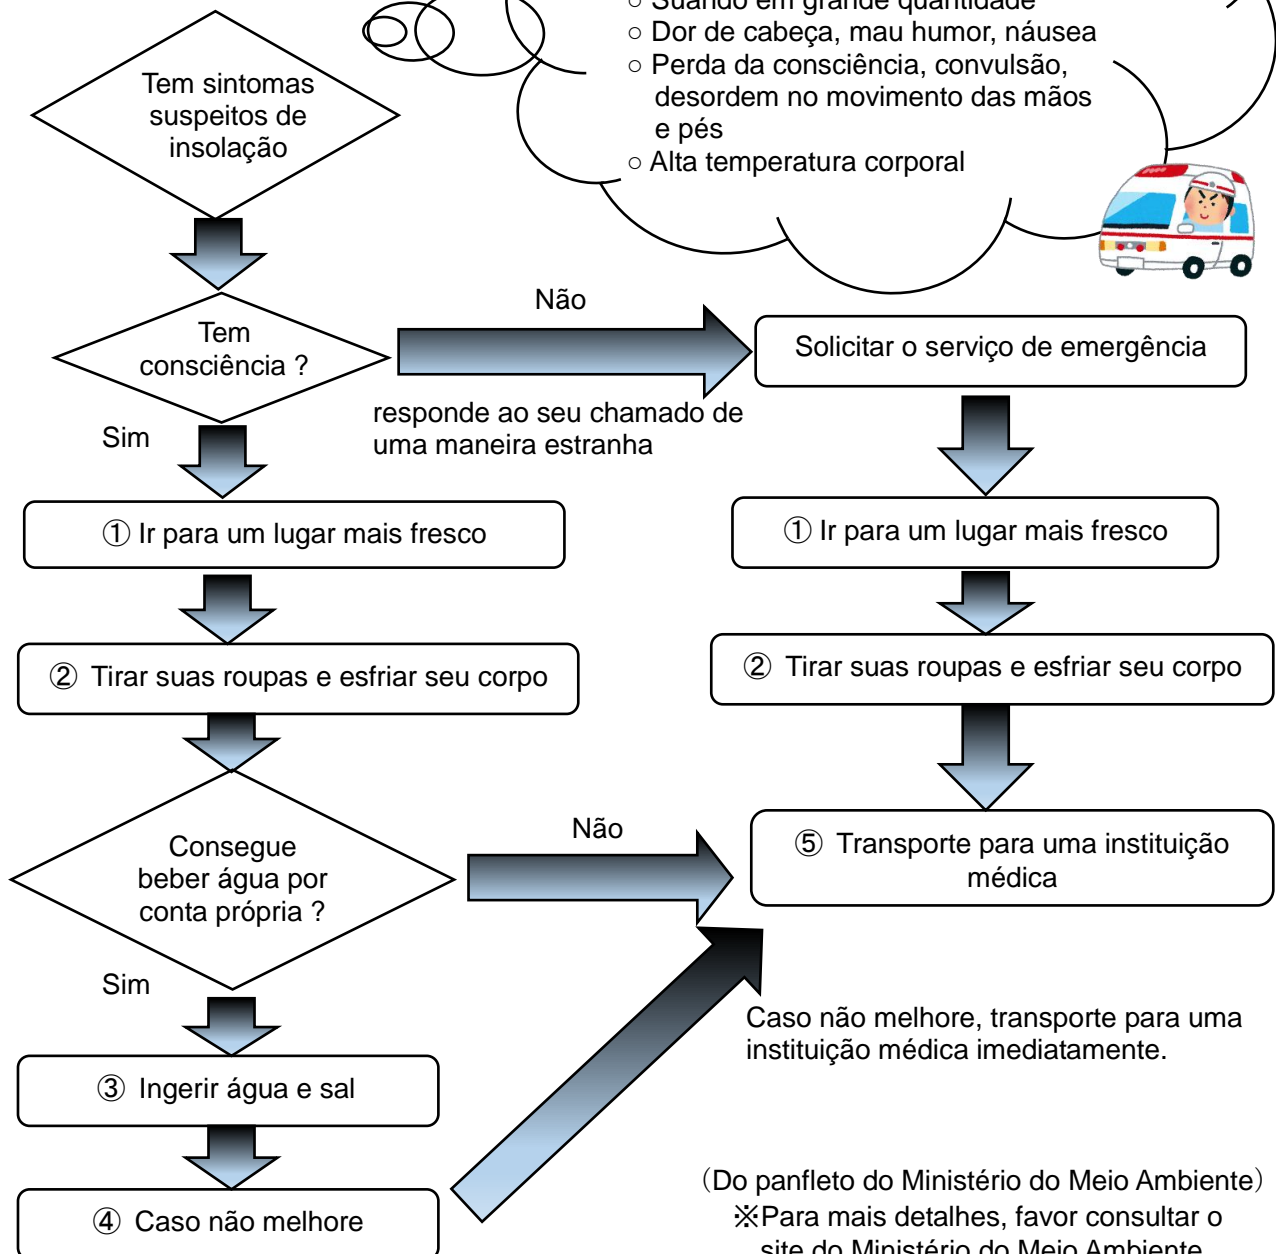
○ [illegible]
○ Dor de cabeça, mau humor, náusea
○ Perda da consciência, convulsão, desordem no movimento das mãos e pés
○ Alta temperatura corporal

Tem sintomas suspeitos de insolação

Tem consciência ?

Não

Solicitar o serviço de emergência

responde ao seu chamado de uma maneira estranha

Sim

① Ir para um lugar mais fresco

① Ir para um lugar mais fresco

② Tirar suas roupas e esfriar seu corpo

② Tirar suas roupas e esfriar seu corpo

Consegue beber água por conta própria ?

Não

⑤ Transporte para uma instituição médica

Sim

Caso não melhore, transporte para uma instituição médica imediatamente.

③ Ingerir água e sal

④ Caso não melhore

（Do panfleto do Ministério do Meio Ambiente）
※Para mais detalhes, favor consultar o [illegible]